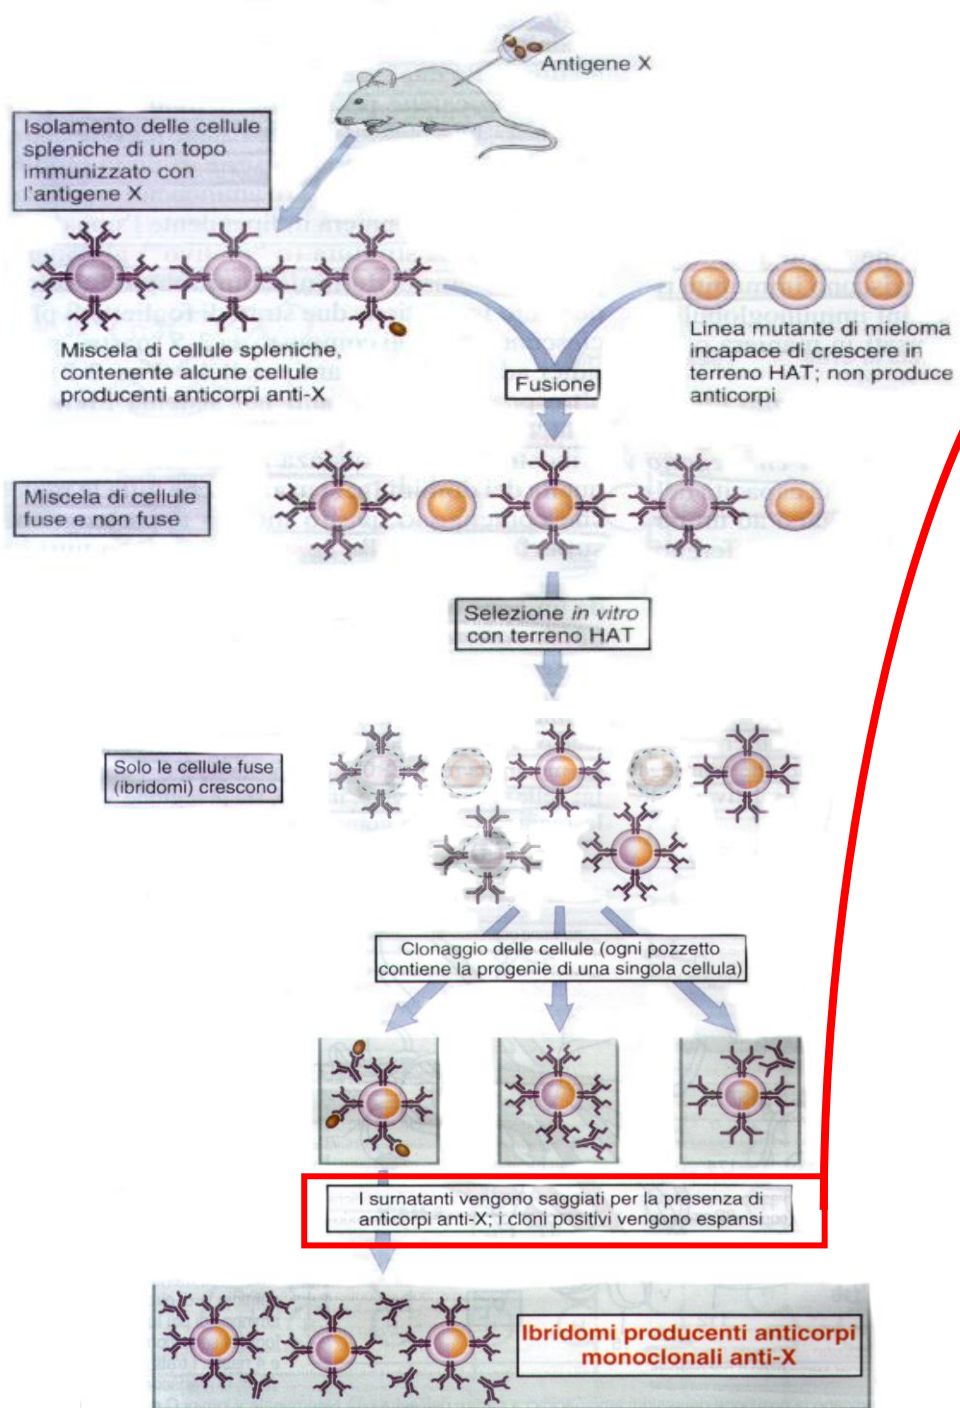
Antigene X

Isolamento delle cellule spleniche di un topo immunizzato con l'antigene X

Miscela di cellule spleniche, contenente alcune cellule producenti anticorpi anti-X

Fusione

Linea mutante di mieloma incapace di crescere in terreno HAT; non produce anticorpi

Miscela di cellule fuse e non fuse

Selezione *in vitro* con terreno HAT

Solo le cellule fuse (ibridomi) crescono

Clonaggio delle cellule (ogni pozzetto contiene la progenie di una singola cellula)

I surnatanti vengono saggiati per la presenza di anticorpi anti-X; i cloni positivi vengono espansi

Ibridomi producenti anticorpi monoclonali anti-X